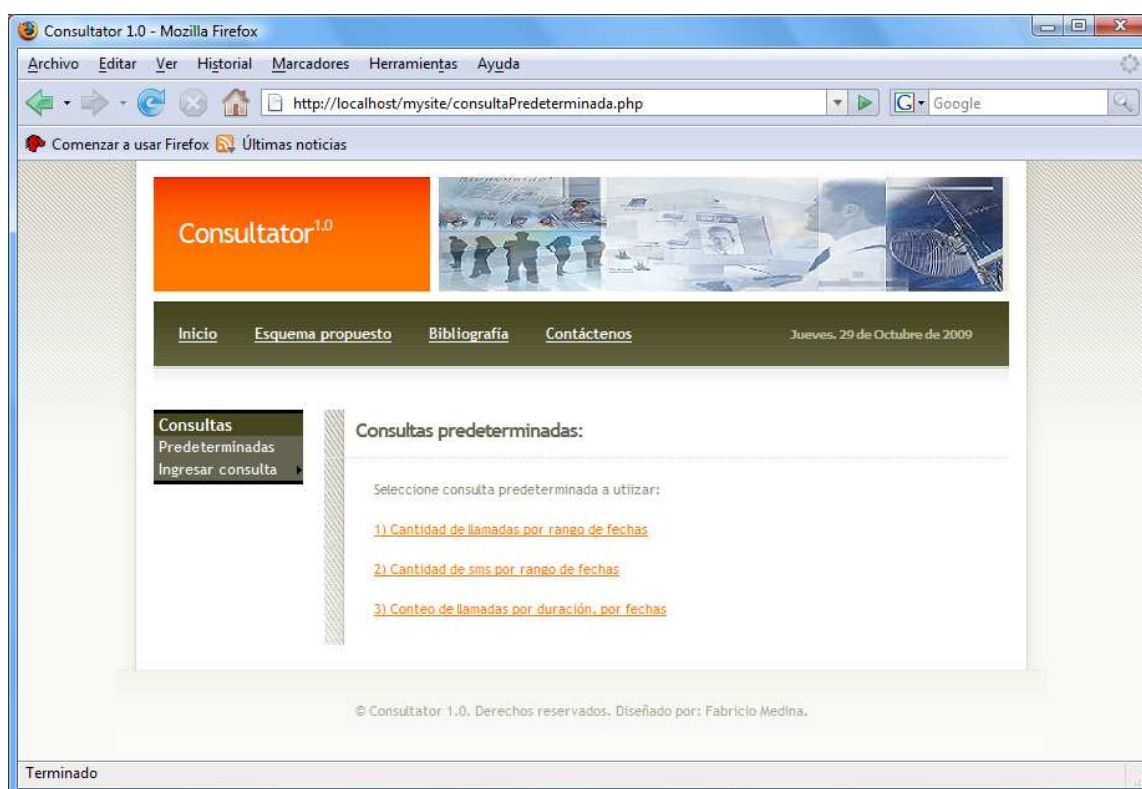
Consultator 1.0 - Mozilla Firefox

Archivo Editar Ver Historial Marcadores Herramientas Ayuda

http://localhost/mysite/consultaPredeterminada.php

Google

Comenzar a usar Firefox Últimas noticias

Consultator$^{1.0}$

Inicio Esquema propuesto Bibliografía Contáctenos

Jueves, 29 de Octubre de 2009

Consultas
Predeterminadas
Ingresar consulta

Consultas predeterminadas:

Seleccione consulta predeterminada a utiizar:

1) Cantidad de llamadas por rango de fechas

2) Cantidad de sms por rango de fechas

3) Conteo de llamadas por duración, por fechas

© Consultator 1.0. Derechos reservados. Diseñado por: Fabricio Medina.

Terminado